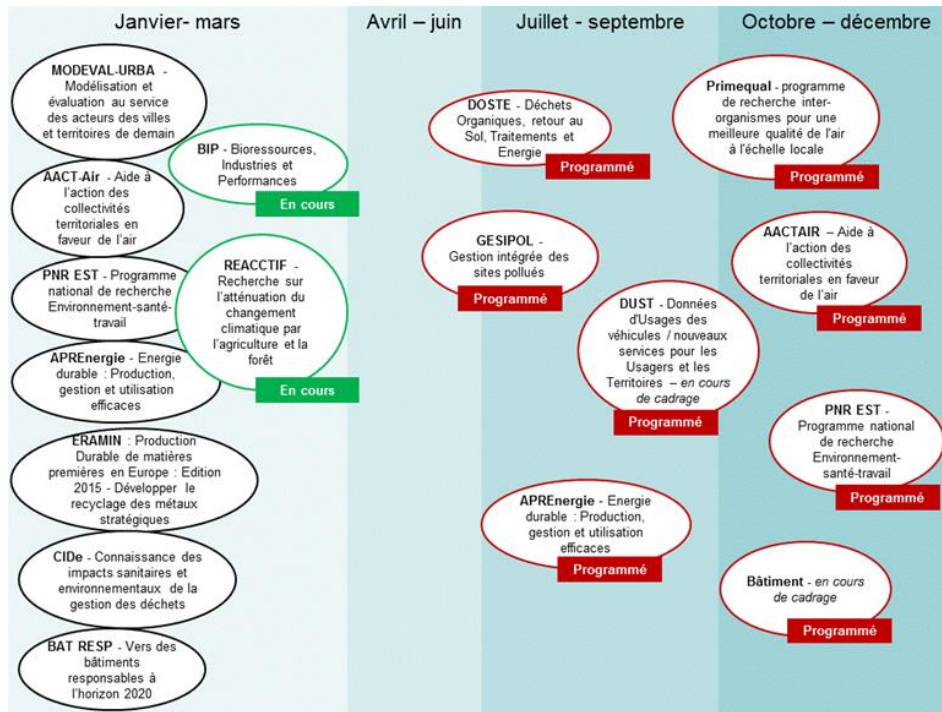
Janvier- mars

Avril – juin

Juillet - septembre

Octobre – décembre

MODEVAL-URBA - Modélisation et évaluation au service des acteurs des villes et territoires de demain

BIP - Bioressources, Industries et Performances

En cours

AACT-Air - Aide à l'action des collectivités territoriales en faveur de l'air

PNR EST - Programme national de recherche Environnement-santé-travail

REACCTIF - Recherche sur l'atténuation du changement climatique par l'agriculture et la forêt

En cours

APREnergie - Energie durable : Production, gestion et utilisation efficaces

ERAMIN : Production Durable de matières premières en Europe : Edition 2015 - Développer le recyclage des métaux stratégiques

CIDe - Connaissance des impacts sanitaires et environnementaux de la gestion des déchets

BAT RESP - Vers des bâtiments responsables à l'horizon 2020

DOSTE - Déchets Organiques, retour au Sol, Traitements et Energie

Programmé

GESIPOL - Gestion intégrée des sites pollués

Programmé

DUST - Données d'Usages des véhicules / nouveaux services pour les Usagers et les Territoires – en cours de cadrage

Programmé

APREnergie - Energie durable : Production, gestion et utilisation efficaces

Programmé

Primequal - programme de recherche inter-organismes pour une meilleure qualité de l'air à l'échelle locale

Programmé

AACTAIR – Aide à l'action des collectivités territoriales en faveur de l'air

Programmé

PNR EST - Programme national de recherche Environnement-santé-travail

Programmé

Bâtiment - en cours de cadrage

Programmé